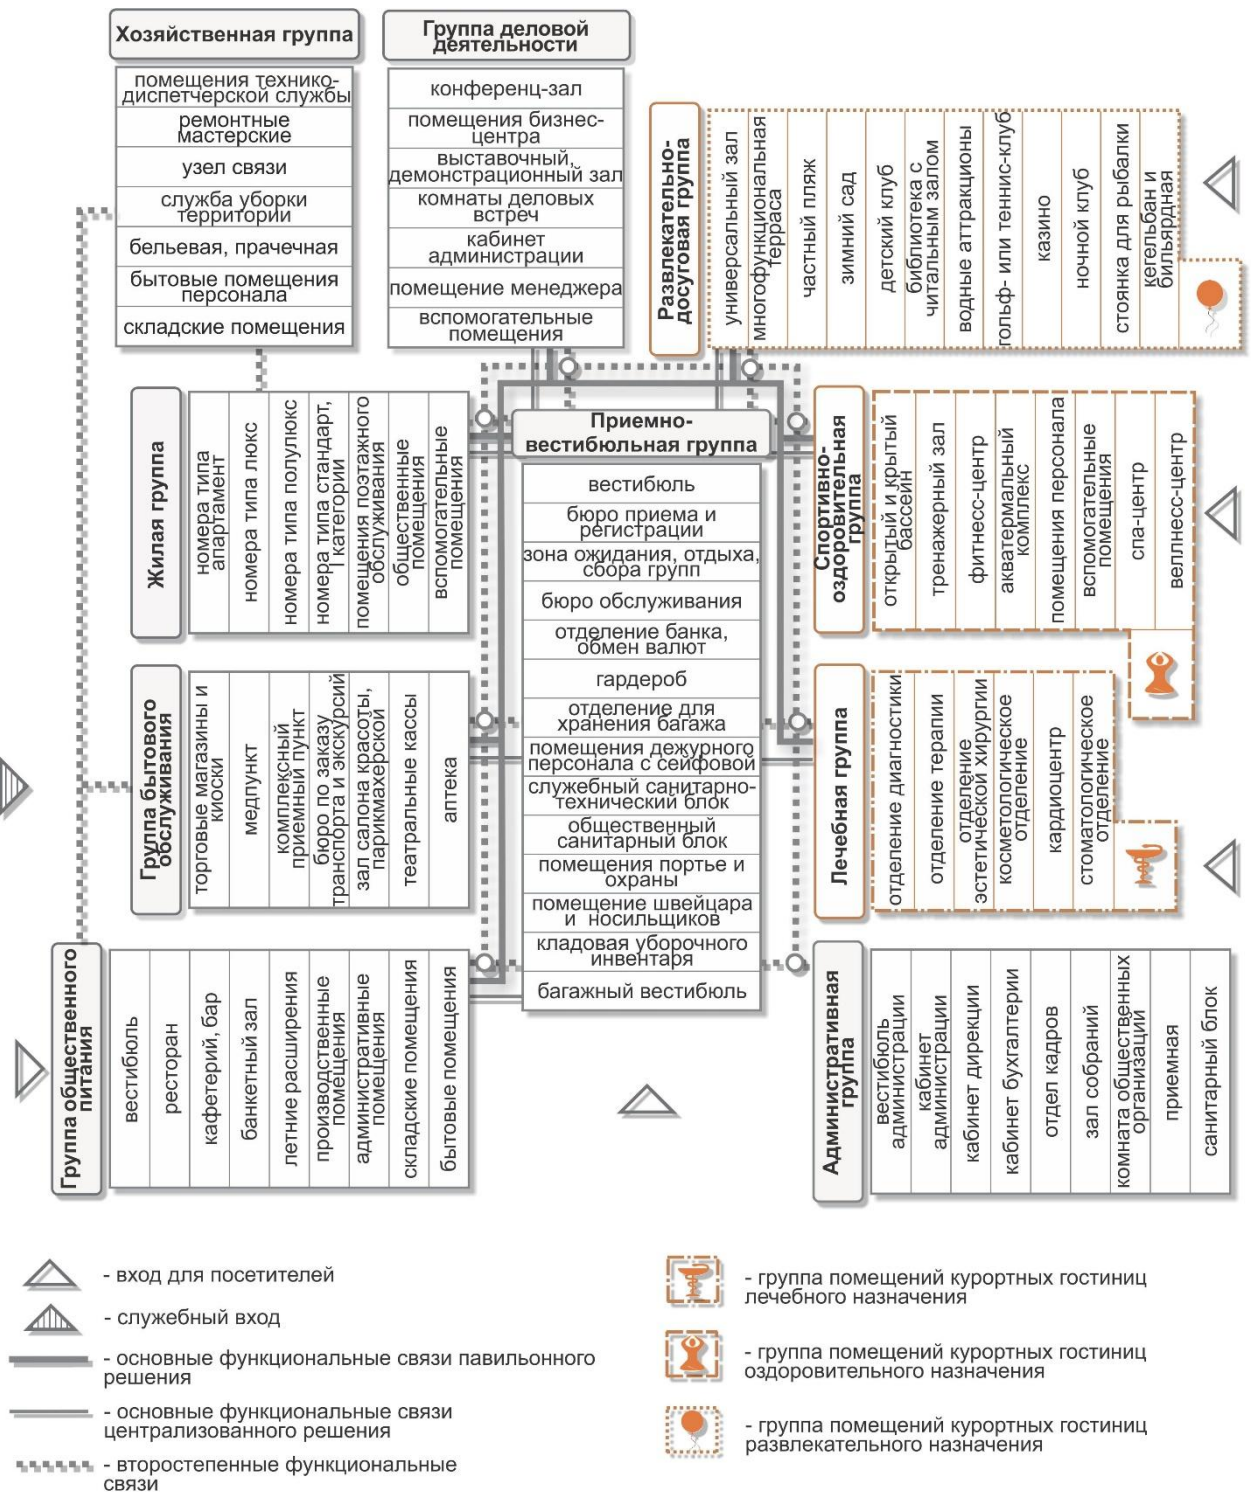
Хозяйственная группа

помещения технико-диспетчерской службы
ремонтные мастерские
узел связи
служба уборки территории
бельевая, прачечная
бытовые помещения персонала
складские помещения

Группа деловой деятельности

конференц-зал
помещения бизнес-центра
выставочный, демонстрационный зал
комнаты деловых встреч
кабинет администрации
помещение менеджера
вспомогательные помещения

Развлекательно-досуговая группа

универсальный зал
многофункциональная терраса
частный пляж
зимний сад
детский клуб
библиотека с читальным залом
водные аттракционы
гольф- или теннис-клуб
казино
ночной клуб
стоянка для рыбалки
кегельбан и бильярдная

Жилая группа

номера типа апартамент
номера типа люкс
номера типа полулюкс
номера типа стандарт, I категории
помещения поэтажного обслуживания
общественные помещения
вспомогательные помещения

Приемно-вестибюльная группа

вестибюль
бюро приема и регистрации
зона ожидания, отдыха, сбора групп
бюро обслуживания
отделение банка, обмен валют
гардероб
отделение для хранения багажа
помещения дежурного персонала с сейфовой
служебный санитарно-технический блок
общественный санитарный блок
помещения портье и охраны
помещение швейцара и носильщиков
кладовая уборочного инвентаря
багажный вестибюль

Спортивно-оздоровительная группа

открытый и крытый бассейн
тренажерный зал
фитнесс-центр
акватермальный комплекс
помещения персонала
вспомогательные помещения
спа-центр
веллнесс-центр

Группа бытового обслуживания

торговые магазины и киоски
медпункт
комплексный приемный пункт
бюро по заказу транспорта и экскурсий
зал салона красоты, парикмахерской
театральные кассы
аптека

Лечебная группа

отделение диагностики
отделение терапии
отделение эстетической хирургии
косметологическое отделение
кардиоцентр
стоматологическое отделение

Группа общественного питания

вестибюль
ресторан
кафетерий, бар
банкетный зал
летние расширения
производственные помещения
административные помещения
складские помещения
бытовые помещения

Административная группа

вестибюль администрации
кабинет администрации
кабинет дирекции
кабинет бухгалтерии
отдел кадров
зал собраний
комната общественных организаций
приемная
санитарный блок

- вход для посетителей
- служебный вход
- основные функциональные связи павильонного решения
- основные функциональные связи централизованного решения
- второстепенные функциональные связи
- группа помещений курортных гостиниц лечебного назначения
- группа помещений курортных гостиниц оздоровительного назначения
- группа помещений курортных гостиниц развлекательного назначения